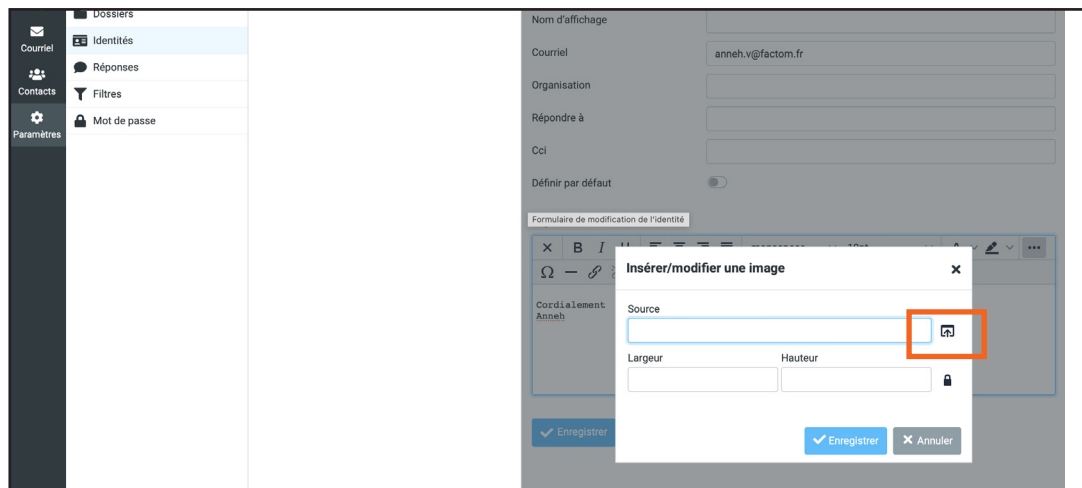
Courriel
Contacts
Paramètres

Dossiers
Identités
Réponses
Filtres
Mot de passe

Nom d'affichage
Courriel anneh.v@factom.fr
Organisation
Répondre à
Cci
Définir par défaut

Formulaire de modification de l'identité

Cordialement
Anneh

Enregistrer

Insérer/modifier une image
Source
Largeur
Hauteur
Enregistrer
Annuler